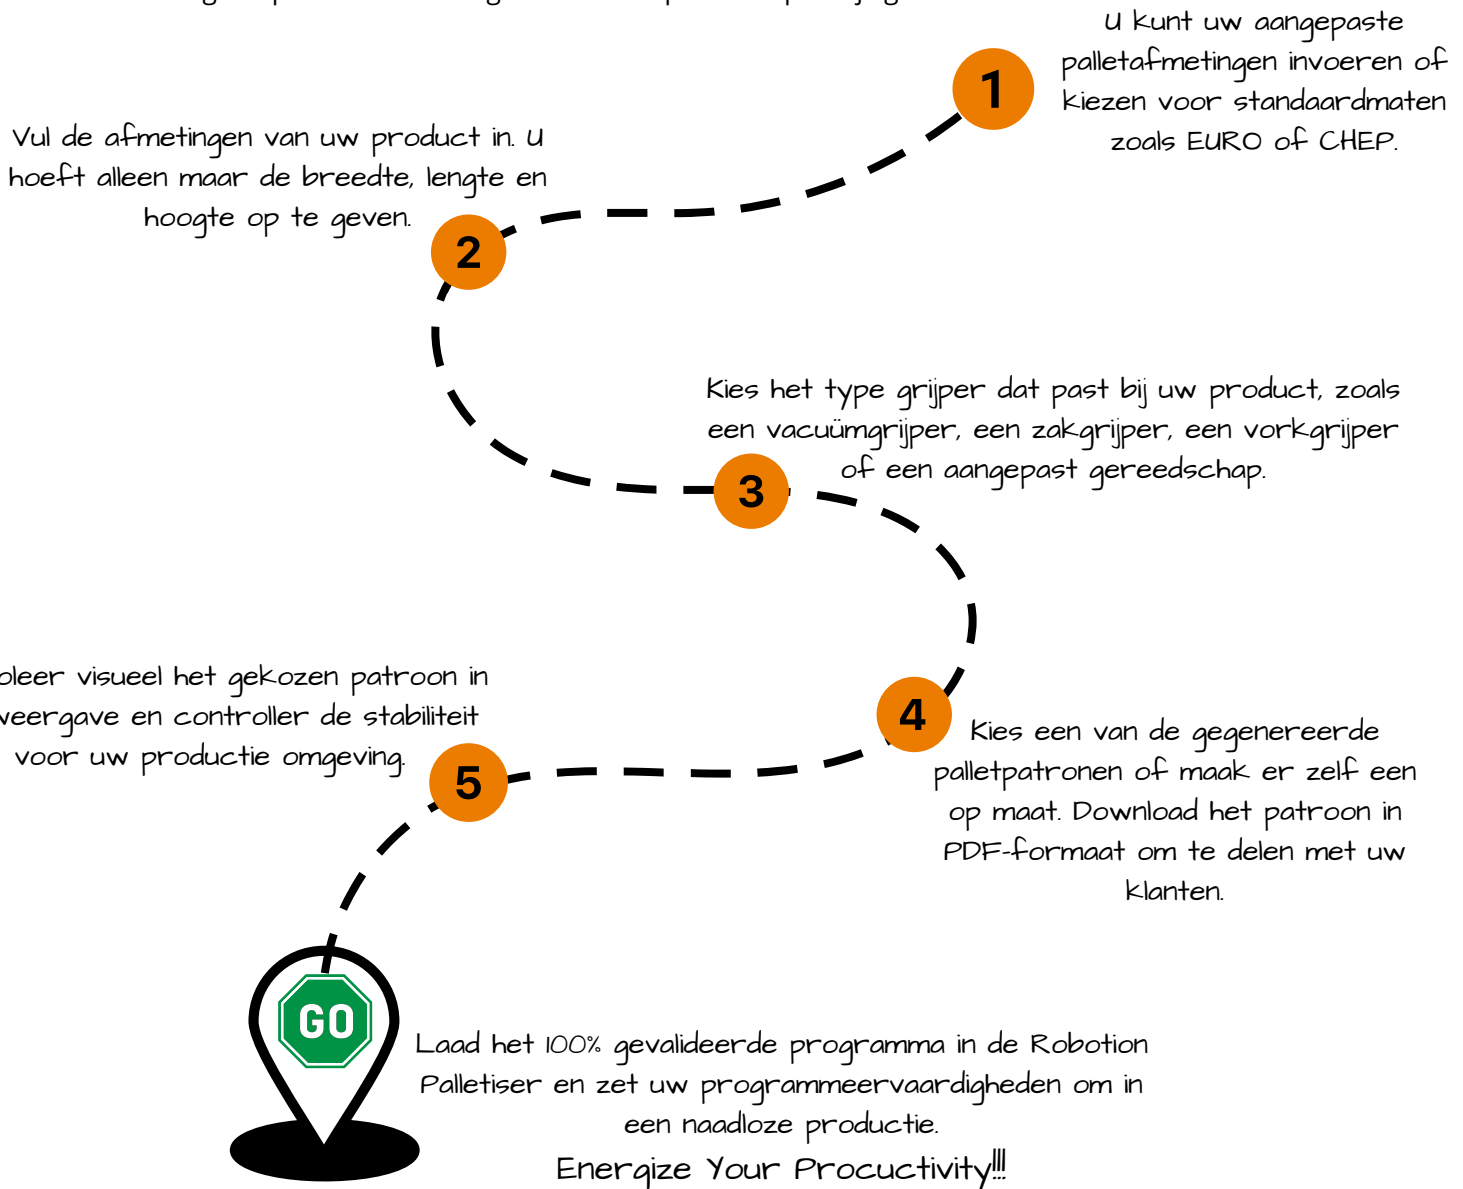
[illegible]

U kunt uw aangepaste palletafmetingen invoeren of kiezen voor standaardmaten zoals EURO of CHEP.

1

Vul de afmetingen van uw product in. U hoeft alleen maar de breedte, lengte en hoogte op te geven.

2

Kies het type grijper dat past bij uw product, zoals een vacuümgrijper, een zakgrijper, een vorkgrijper of een aangepast gereedschap.

3

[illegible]oleer visueel het gekozen patroon in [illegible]eergave en controller de stabiliteit voor uw productie omgeving.

4

Kies een van de gegenereerde palletpatronen of maak er zelf een op maat. Download het patroon in PDF-formaat om te delen met uw klanten.

5

GO

Laad het 100% gevalideerde programma in de Robotion Palletiser en zet uw programmeervaardigheden om in een naadloze productie.

Energize Your Procuctivity!!!!